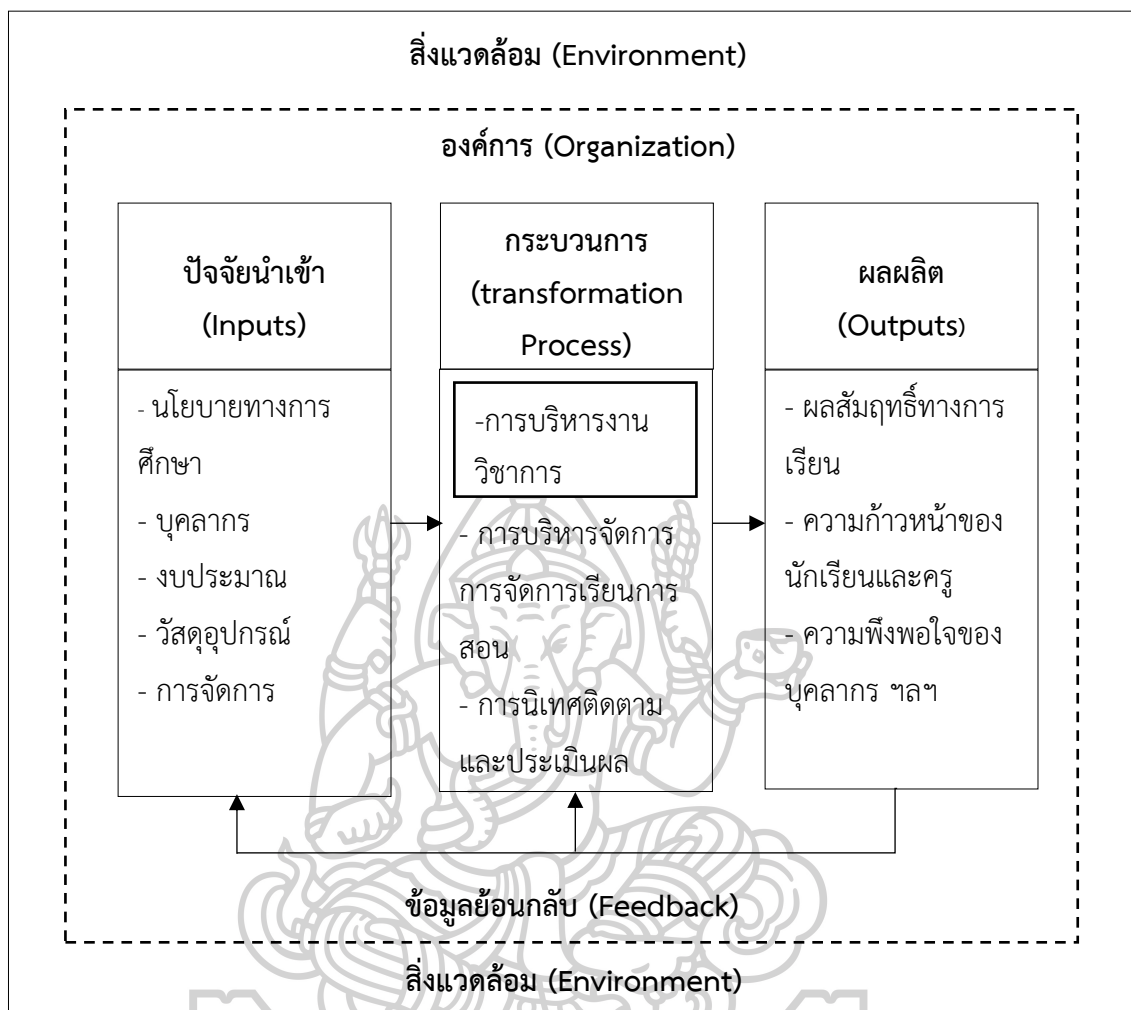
สิ่งแวดล้อม (Environment)

องค์การ (Organization)

ปัจจัยนำเข้า (Inputs)

- นโยบายทางการศึกษา
- บุคลากร
- งบประมาณ
- วัสดุอุปกรณ์
- การจัดการ

กระบวนการ (transformation Process)

-การบริหารงานวิชาการ

- การบริหารจัดการการจัดการเรียนการสอน
- การนิเทศติดตามและประเมินผล

ผลผลิต (Outputs)

- ผลสัมฤทธิ์ทางการเรียน
- ความก้าวหน้าของนักเรียนและครู
- ความพึงพอใจของบุคลากร ฯลฯ

ข้อมูลย้อนกลับ (Feedback)

สิ่งแวดล้อม (Environment)